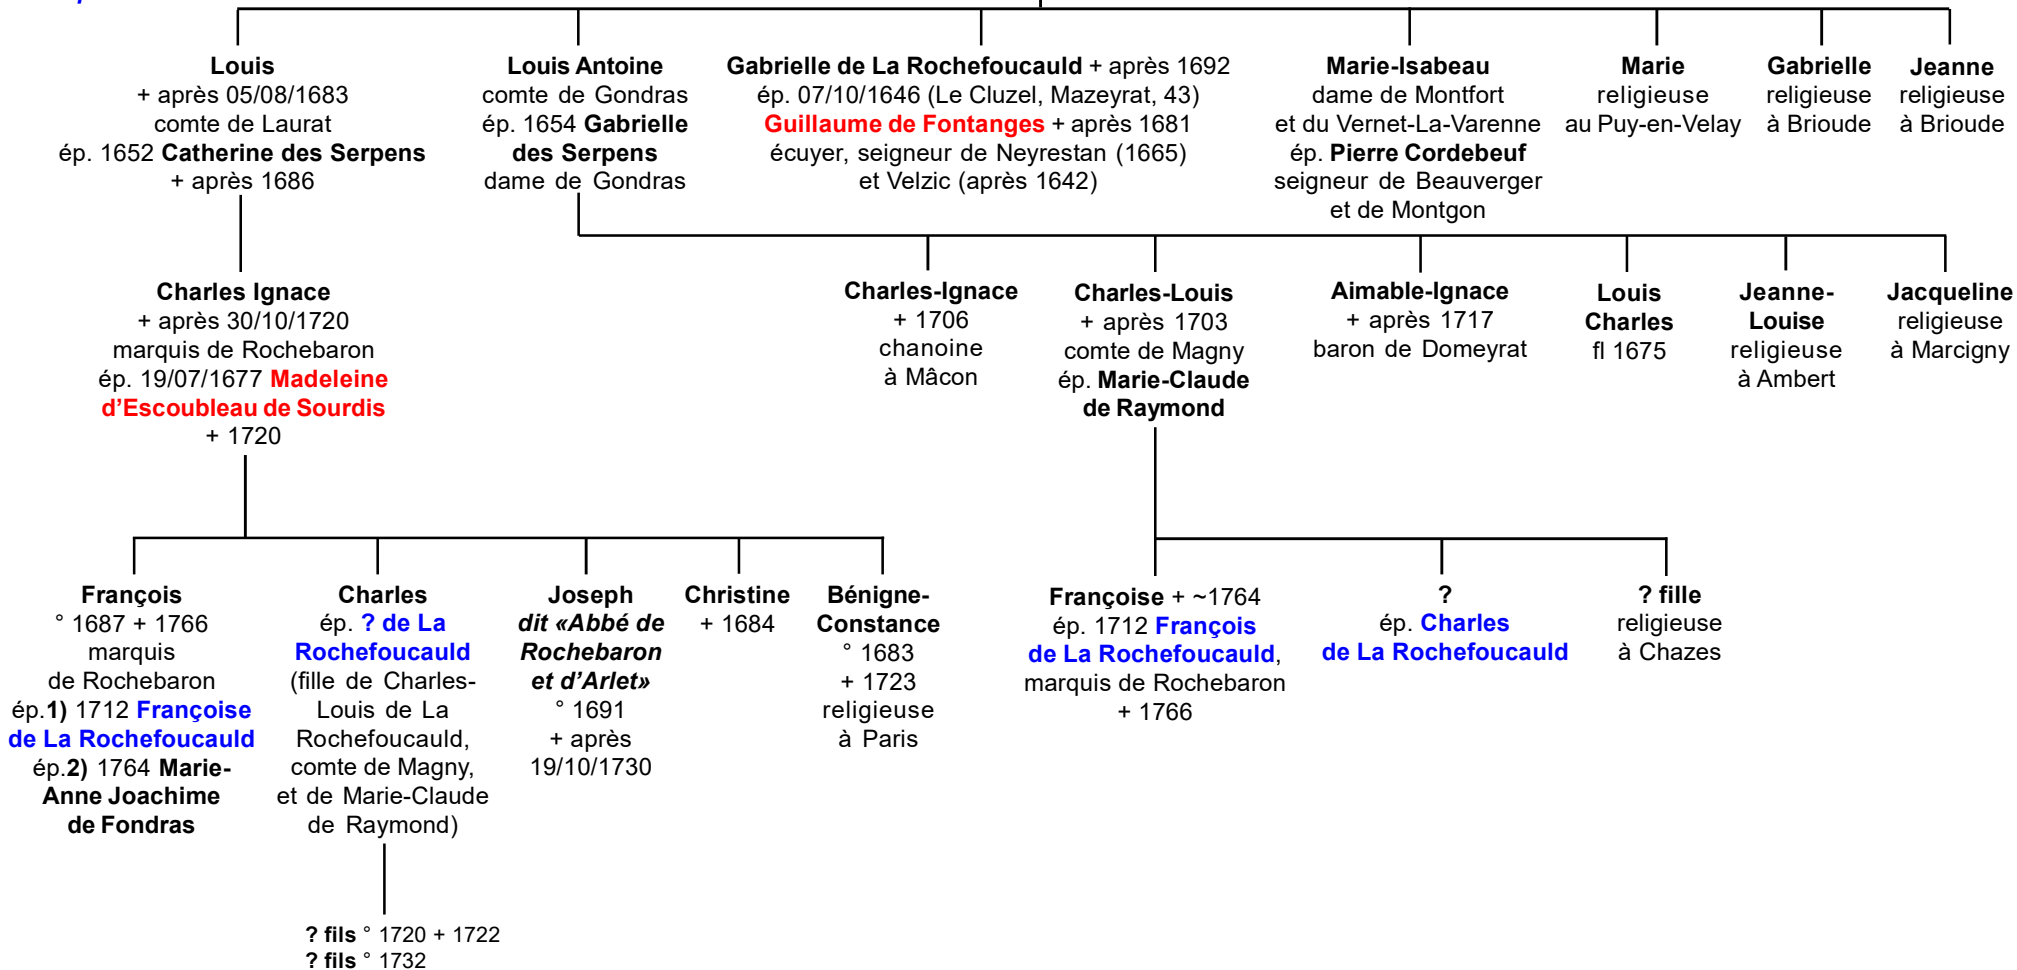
Louis
+ après 05/08/1683
comte de Laurat
ép. 1652 Catherine des Serpens
+ après 1686

Louis Antoine
comte de Gondras
ép. 1654 Gabrielle des Serpens
dame de Gondras

Gabrielle de La Rochefoucauld + après 1692
ép. 07/10/1646 (Le Cluzel, Mazeyrat, 43)
Guillaume de Fontanges + après 1681
écuyer, seigneur de Neyrestan (1665)
et Velzic (après 1642)

Marie-Isabeau
dame de Montfort
et du Vernet-La-Varenne
ép. Pierre Cordebeuf
seigneur de Beauverger
et de Montgon

Marie
religieuse
au Puy-en-Velay

Gabrielle
religieuse
à Brioude

Jeanne
religieuse
à Brioude

Charles Ignace
+ après 30/10/1720
marquis de Rochebaron
ép. 19/07/1677 Madeleine d'Escoubleau de Sourdis
+ 1720

Charles-Ignace
+ 1706
chanoine
à Mâcon

Charles-Louis
+ après 1703
comte de Magny
ép. Marie-Claude de Raymond

Aimable-Ignace
+ après 1717
baron de Domeyrat

Louis Charles
fl 1675

Jeanne-Louise
religieuse
à Ambert

Jacqueline
religieuse
à Marcigny

François
° 1687 + 1766
marquis
de Rochebaron
ép.1) 1712 Françoise de La Rochefoucauld
ép.2) 1764 Marie-Anne Joachime de Fondras

Charles
ép. ? de La Rochefoucauld
(fille de Charles-Louis de La Rochefoucauld, comte de Magny, et de Marie-Claude de Raymond)

Joseph
dit «Abbé de Rochebaron et d'Arlet»
° 1691
+ après
19/10/1730

Christine
+ 1684

Bénigne-Constance
° 1683
+ 1723
religieuse
à Paris

Françoise + ~1764
ép. 1712 François de La Rochefoucauld,
marquis de Rochebaron
+ 1766

?
ép. Charles de La Rochefoucauld

? fille
religieuse
à Chazes

? fils ° 1720 + 1722
? fils ° 1732